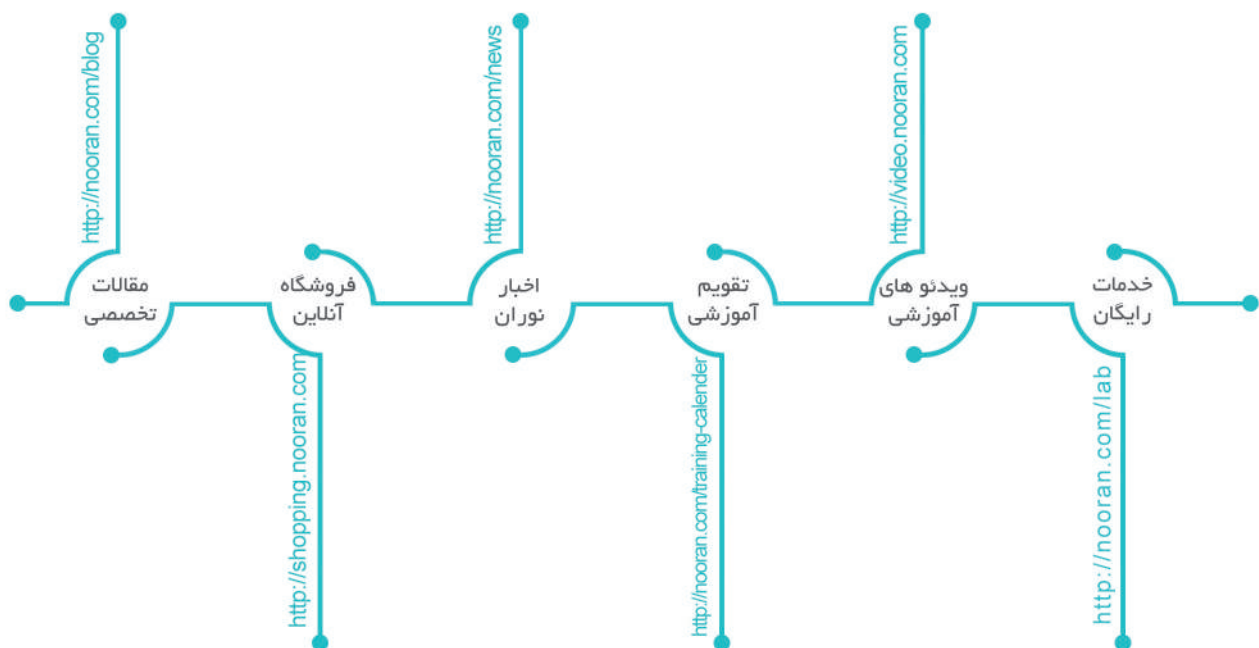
خدمات
رایگان
http://nooran.com/lab

ویدئو های
آموزشی
http://video.nooran.com

تقویم
آموزشی
http://nooran.com/training-calender

اخبار
نوران
http://nooran.com/news

فروشگاه
آنلاین
http://shopping.nooran.com

مقالات
تخصصی
http://nooran.com/blog